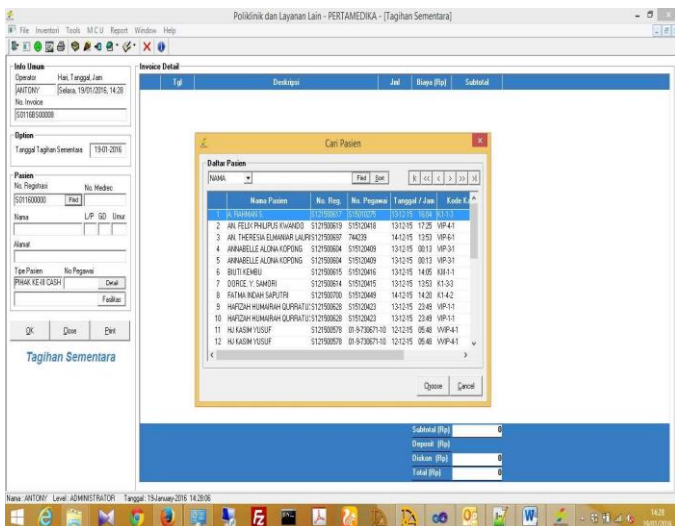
Poliklinik dan Layanan Lain - PERTAMEDIKA - [Tagihan Sementara]

File Inventori Tools MCU Report Window Help

Info Umum
Operator Hari, Tanggal, Jam
ANTONY Selasa, 19/01/2016, 14:28
No. Invoice
S0116BS00008

Option
Tanggal Tagihan Sementara 19-01-2016

Pasien
No. Registrasi No. Medrec
S0116000000 Find
Nama L/P GD Umur
Alamat
Tipe Pasien No Pegawai
PIHAK KE-III CASH Detail
Fasilitas

OK Close Print

Tagihan Sementara

Invoice Detail

| Tgl | Deskripsi | Jml | Biaya (Rp) | Subtotal |
|---|---|---|---|---|

Cari Pasien

Daftar Pasien
NAMA Find Sort

| | Nama Pasien | No. Reg. | No. Pegawai | Tanggal / Jam | Kode K |
|---|---|---|---|---|---|
| 1 | A. RAHMAN S | S121500617 | S15120275 | 13-12-15 16:04 | K1-1-3 |
| 2 | AN. FELIX PHILIPUS KWANDO | S121500619 | S15120418 | 13-12-15 17:25 | VIP-4-1 |
| 3 | AN. THERESIA ELMANIAR LAURI | S121500687 | 744239 | 14-12-15 13:53 | VIP-6-1 |
| 4 | ANNABELLE ALONA KOPONG | S121500604 | S15120409 | 13-12-15 00:13 | VIP-3-1 |
| 5 | ANNABELLE ALONA KOPONG | S121500604 | S15120409 | 13-12-15 00:13 | VIP-3-1 |
| 6 | BIUTI KEMBU | S121500615 | S15120416 | 13-12-15 14:05 | KM-1-1 |
| 7 | DORCE. Y. SAMORI | S121500614 | S15120415 | 13-12-15 13:53 | K1-3-3 |
| 8 | FATMA INDAH SAPUTRI | S121500700 | S15120449 | 14-12-15 14:20 | K1-4-2 |
| 9 | HAFIZAH HUMAIRAH QURRATU | S121500628 | S15120423 | 13-12-15 23:49 | VIP-1-1 |
| 10 | HAFIZAH HUMAIRAH QURRATU | S121500628 | S15120423 | 13-12-15 23:49 | VIP-1-1 |
| 11 | HJ KASIM YUSUF | S121500578 | 01-9-730671-10 | 12-12-15 05:48 | VVIP-4-1 |
| 12 | HJ KASIM YUSUF | S121500578 | 01-9-730671-10 | 12-12-15 05:48 | VVIP-4-1 |

Choose Cancel

Subtotal (Rp) 0
Deposit (Rp)
Diskon (Rp) 0
Total (Rp) 0

Nama : ANTONY Level : ADMINISTRATOR Tanggal : 19-January-2016 14:28:06

14:28
19/01/2016